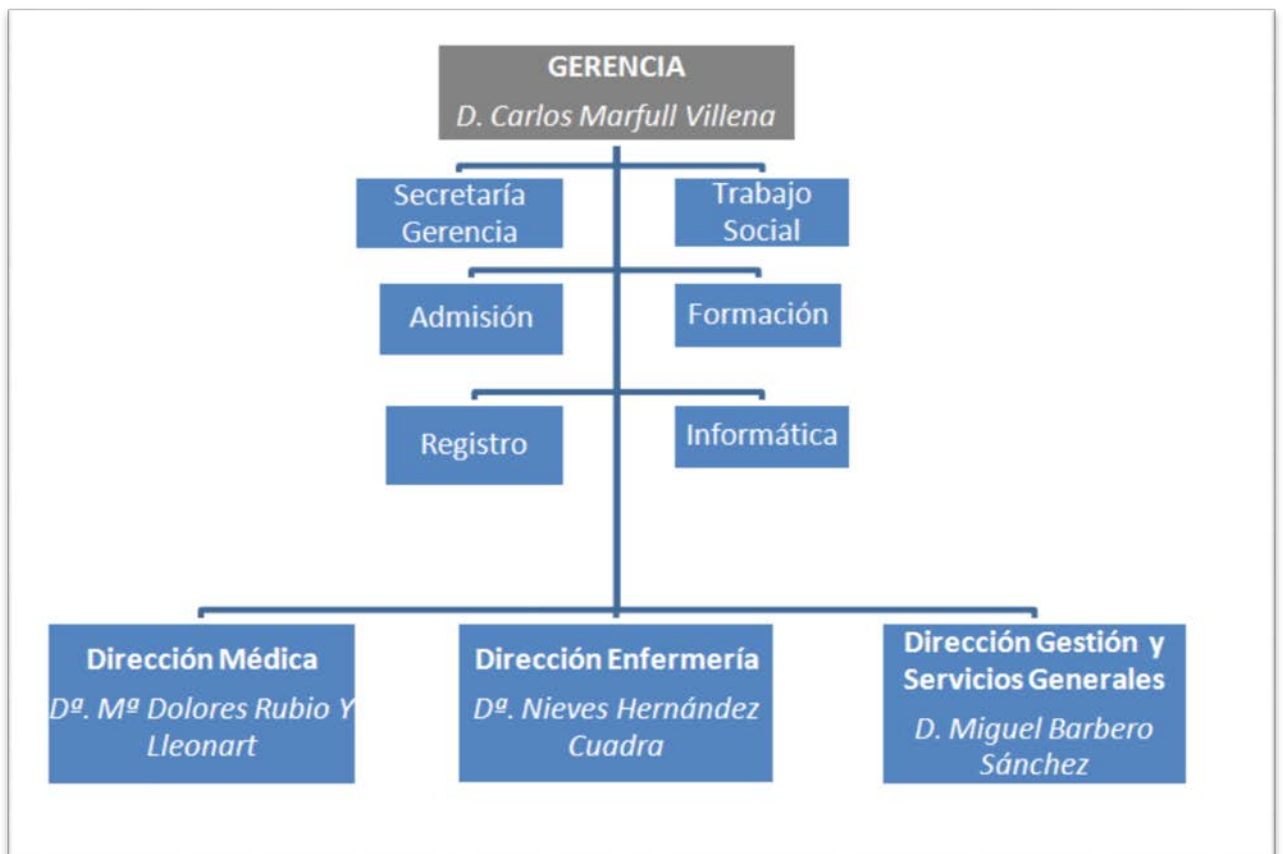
GERENCIA
D. Carlos Marfull Villena

Secretaría Gerencia

Trabajo Social

Admisión

Formación

Registro

Informática

Dirección Médica
Dª. Mª Dolores Rubio Y Lleonart

Dirección Enfermería
Dª. Nieves Hernández Cuadra

Dirección Gestión y Servicios Generales
D. Miguel Barbero Sánchez